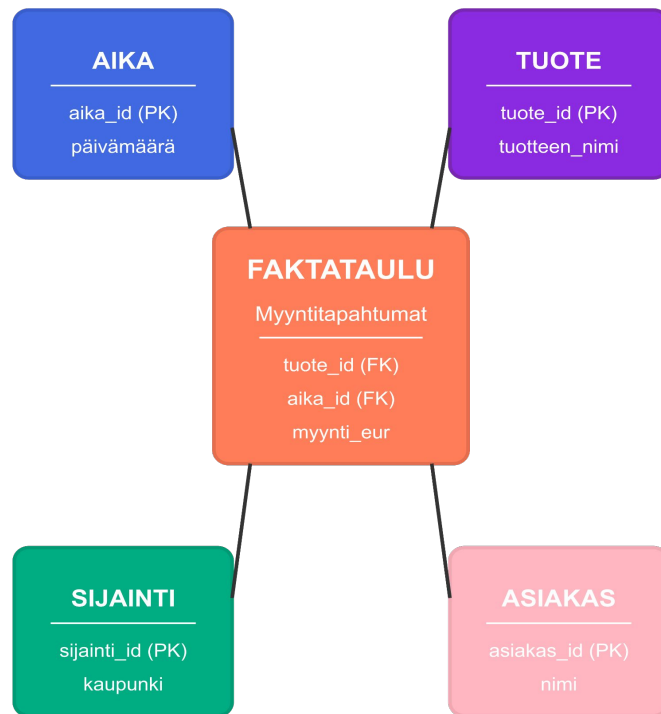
AIKA

aika_id (PK)
päivämäärä

TUOTE

tuote_id (PK)
tuotteen_nimi

FAKTATAULU

Myyntitapahtumat

tuote_id (FK)
aika_id (FK)
myynti_eur

SIJAINTI

sijainti_id (PK)
kaupunki

ASIAKAS

asiakas_id (PK)
nimi